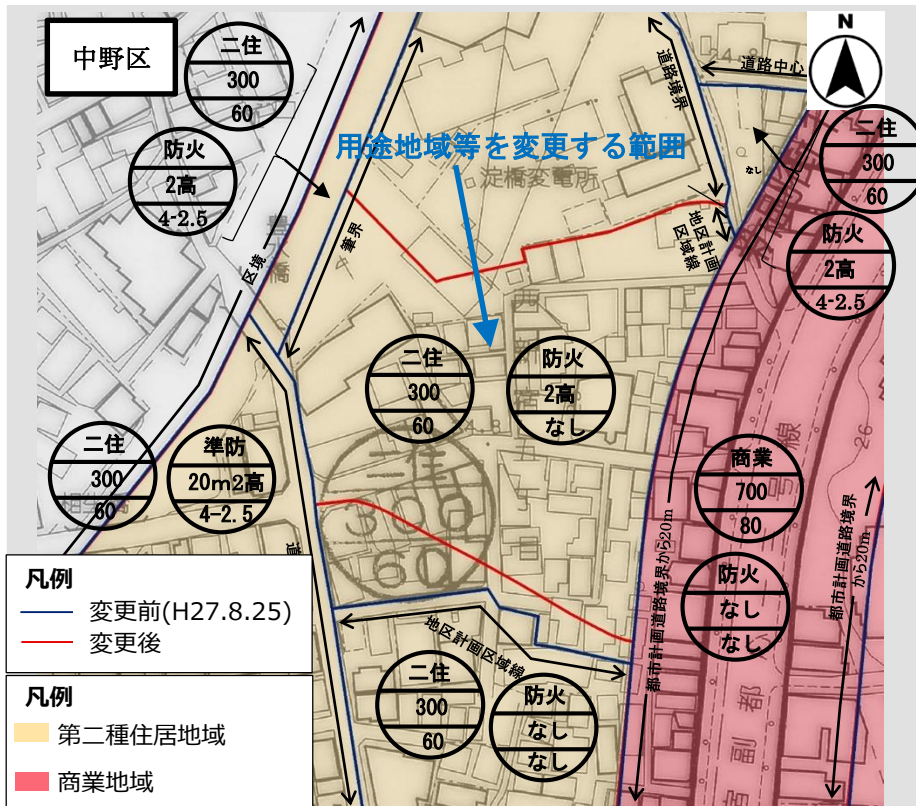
中野区

二住
300
60

防火
2高
4-2.5

区境

筆界

用途地域等を変更する範囲

淀橋変電所

道路境界

道路中心

N

二住
300
60

防火
2高
4-2.5

地区計画区域線

二住
300
60

防火
2高
なし

二住
300
60

準防
20m2高
4-2.5

商業
700
80

防火
なし
なし

都市計画道路境界から20m

都市計画道路境界から20m

地区計画区域線

二住
300
60

防火
なし
なし

凡例
変更前(H27.8.25)
変更後

凡例
第二種住居地域
商業地域